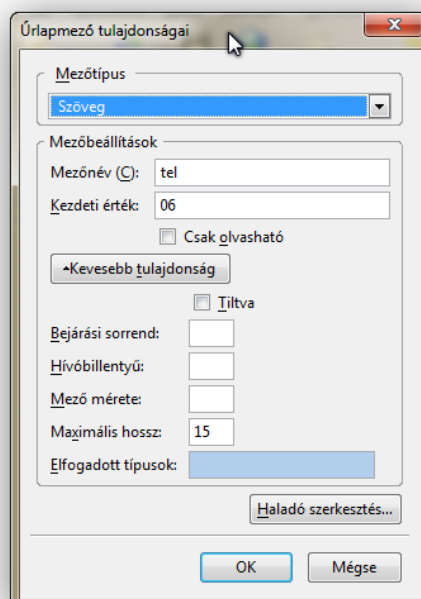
Űrlapmező tulajdonságai

x

Mezőtípus

Szöveg

Mezőbeállítások

Mezőnév (C): tel

Kezdeti érték: 06

Csak olvasható

Kevesebb tulajdonság

Tiltva

Bejárási sorrend:

Hívóbillentyű:

Mező mérete:

Maximális hossz: 15

Elfogadott típusok:

Haladó szerkesztés...

OK

Mégse